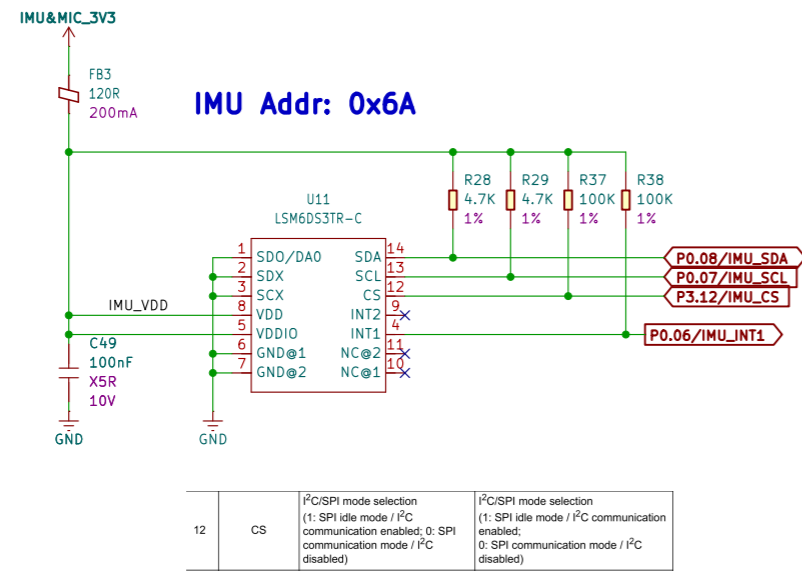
IMU&MIC_3V3

FB3
120R
200mA

IMU Addr: 0x6A

R28
4.7K
1%

R29
4.7K
1%

R37
100K
1%

R38
100K
1%

U11
LSM6DS3TR-C

1 SDO/DA0
2 SDX
3 SCX
8 VDD
5 VDDIO
6 GND@1
7 GND@2

SDA 14
SCL 13
CS 12
INT2 9
INT1 4
NC@2 11
NC@1 10

IMU_VDD

C49
100nF
X5R
10V

GND

GND

P0.08/IMU_SDA
P0.07/IMU_SCL
P3.12/IMU_CS
P0.06/IMU_INT1

| 12 | CS | I$^2$C/SPI mode selection (1: SPI idle mode / I$^2$C communication enabled; 0: SPI communication mode / I$^2$C disabled) | I$^2$C/SPI mode selection (1: SPI idle mode / I$^2$C communication enabled; 0: SPI communication mode / I$^2$C disabled) |
|---|---|---|---|